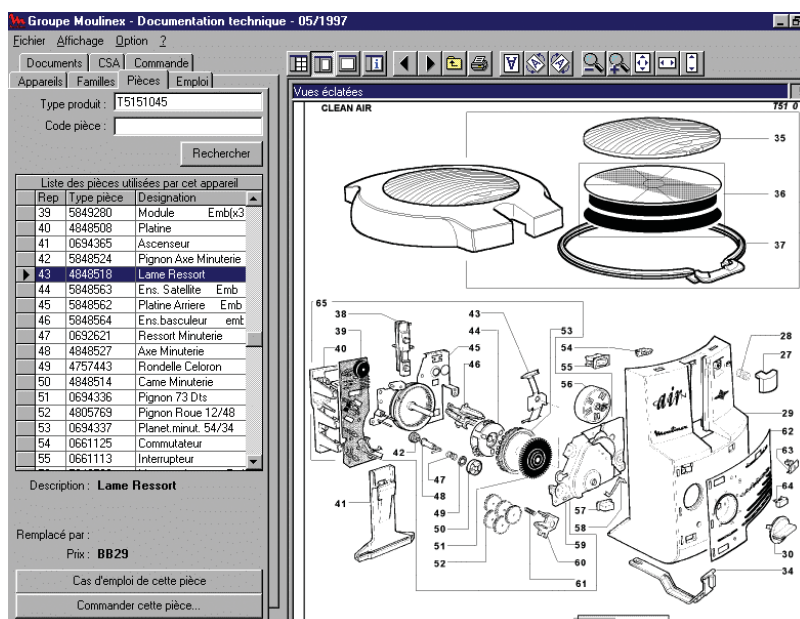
Groupe Moulinex - Documentation technique - 05/1997

Fichier Affichage Option ?

Documents CSA Commande

Appareils Familles Pièces Emploi

Type produit : T5151045

Code pièce :

Rechercher

Liste des pièces utilisées par cet appareil

| Rep | Type pièce | Designation |
|---|---|---|
| 39 | 5849280 | Module Emb(x3 |
| 40 | 4848508 | Platine |
| 41 | 0694365 | Ascenseur |
| 42 | 5848524 | Pignon Axe Minuterie |
| 43 | 4848518 | Lame Ressort |
| 44 | 5848563 | Ens. Satellite Emb |
| 45 | 5848562 | Platine Arriere Emb |
| 46 | 5848564 | Ens.basculeur emb |
| 47 | 0692621 | Ressort Minuterie |
| 48 | 4848527 | Axe Minuterie |
| 49 | 4757443 | Rondelle Celoron |
| 50 | 4848514 | Came Minuterie |
| 51 | 0694336 | Pignon 73 Dts |
| 52 | 4805769 | Pignon Roue 12/48 |
| 53 | 0694337 | Planet.minut. 54/34 |
| 54 | 0661125 | Commutateur |
| 55 | 0661113 | Interrupteur |

Description : Lame Ressort

Remplacé par :

Prix : BB29

Cas d'emploi de cette pièce

Commander cette pièce...

Vues éclatées

CLEAN AIR

T51 0

35
36
37
65
38
39
40
43
44
45
46
53
54
55
56
28
27
29
62
63
64
42
47
48
49
50
51
52
57
58
59
60
61
41
30
34

Air

Moulinex